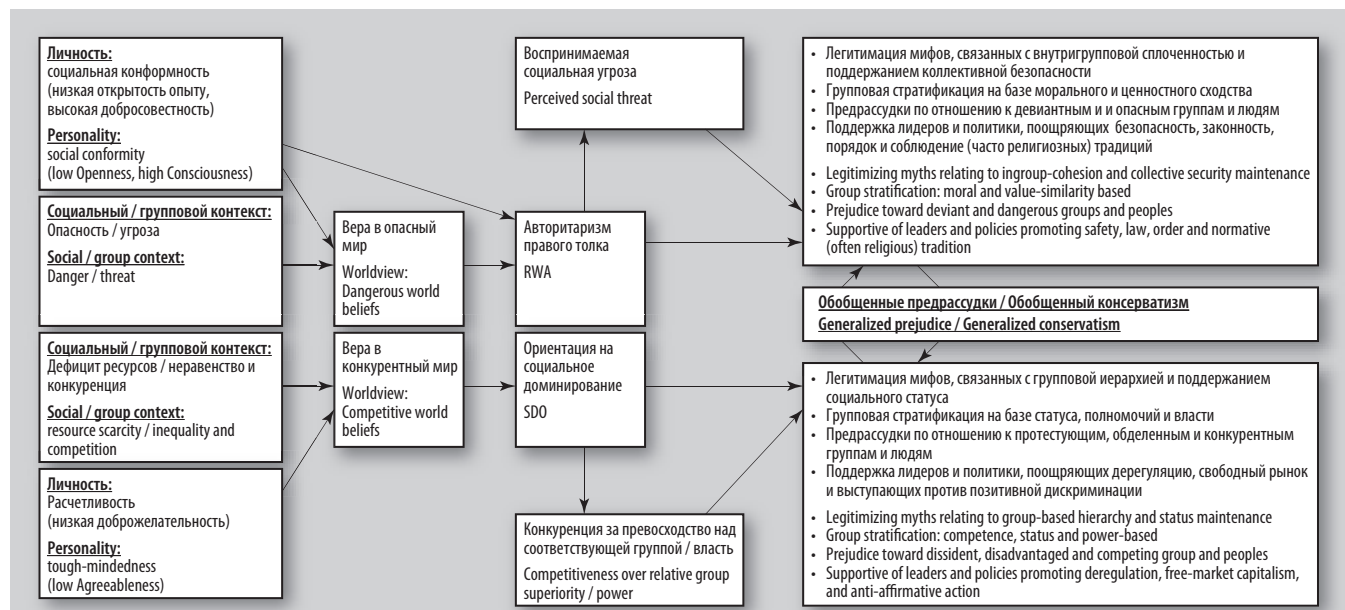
Личность:
социальная конформность (низкая открытость опыту, высокая добросовестность)

Personality:
social conformity (low Openness, high Consciousness)

Социальный / групповой контекст:
Опасность / угроза

Social / group context:
Danger / threat

Социальный / групповой контекст:
Дефицит ресурсов / неравенство и конкуренция

Social / group context:
resource scarcity / inequality and competition

Личность:
Расчетливость (низкая доброжелательность)

Personality:
tough-mindedness (low Agreeableness)

Вера в опасный мир

Worldview: Dangerous world beliefs

Вера в конкурентный мир

Worldview: Competitive world beliefs

Воспринимаемая социальная угроза

Perceived social threat

Авторитаризм правого толка

RWA

Ориентация на социальное доминирование

SDO

Конкуренция за превосходство над соответствующей группой / власть

Competitiveness over relative group superiority / power

• Легитимация мифов, связанных с внутригрупповой сплоченностью и поддержанием коллективной безопасности
• Групповая стратификация на базе морального и ценностного сходства
• Предрассудки по отношению к девиантным и и опасным группам и людям
• Поддержка лидеров и политики, поощряющих безопасность, законность, порядок и соблюдение (часто религиозных) традиций

• Legitimizing myths relating to ingroup-cohesion and collective security maintenance
• Group stratification: moral and value-similarity based
• Prejudice toward deviant and dangerous groups and peoples
• Supportive of leaders and policies promoting safety, law, order and normative (often religious) tradition

Обобщенные предрассудки / Обобщенный консерватизм
Generalized prejudice / Generalized conservatism

• Легитимация мифов, связанных с групповой иерархией и поддержанием социального статуса
• Групповая стратификация на базе статуса, полномочий и власти
• Предрассудки по отношению к протестующим, обделенным и конкурентным группам и людям
• Поддержка лидеров и политики, поощряющих дерегуляцию, свободный рынок и выступающих против позитивной дискриминации

• Legitimizing myths relating to group-based hierarchy and status maintenance
• Group stratification: competence, status and power-based
• Prejudice toward dissident, disadvantaged and competing group and peoples
• Supportive of leaders and policies promoting deregulation, free-market capitalism, and anti-affirmative action